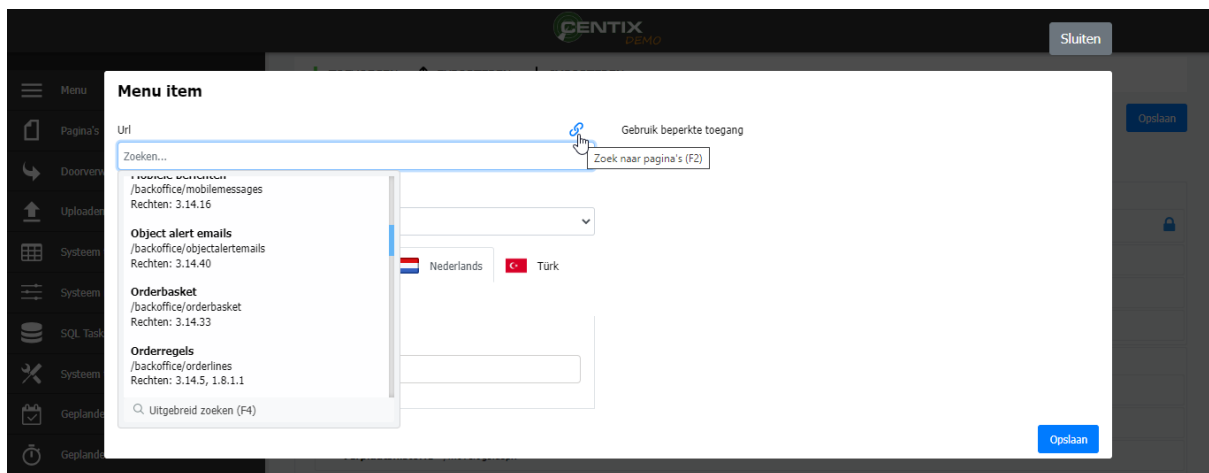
CENTIX
DEMO

Sluiten

Menu
Pagina's
Doorverw
Uploaden
Systeem
Systeem
SQL Task
Systeem
Geplande
Geplande

Opslaan

Menu item

Url

Gebruik beperkte toegang

Zoeken...

Zoek naar pagina's (F2)

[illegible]
/backoffice/mobilemessages
Rechten: 3.14.16

Object alert emails
/backoffice/objectalertemails
Rechten: 3.14.40

Orderbasket
/backoffice/orderbasket
Rechten: 3.14.33

Orderregels
/backoffice/orderlines
Rechten: 3.14.5, 1.8.1.1

Uitgebreid zoeken (F4)

Nederlands
Türk

Opslaan